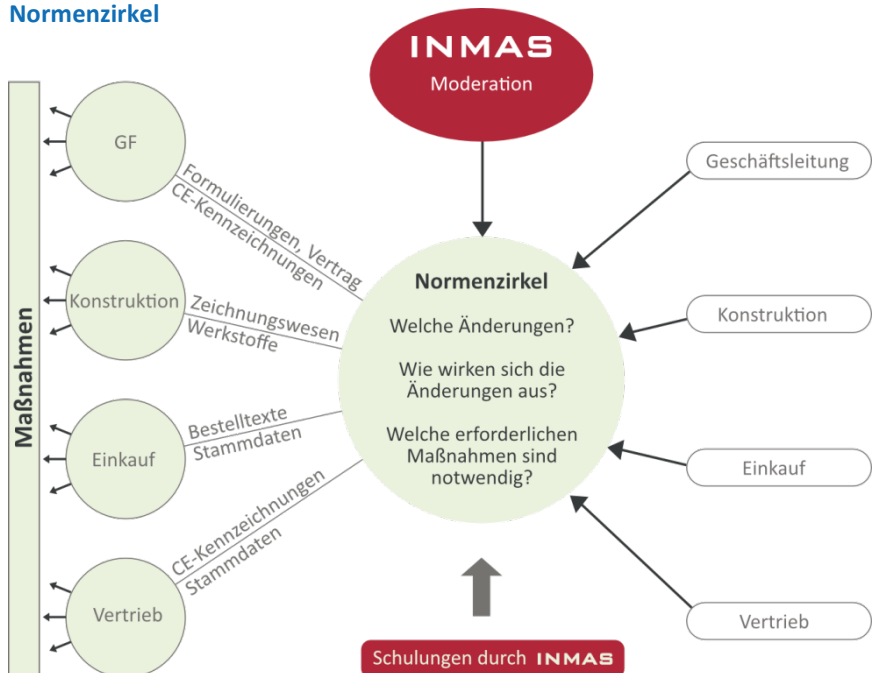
Normenzirkel

INMAS
Moderation

Maßnahmen

GF

Formulierungen, Vertrag
CE-Kennzeichnungen

Konstruktion

Zeichnungswesen
Werkstoffe

Einkauf

Bestelltexte
Stammdaten

Vertrieb

CE-Kennzeichnungen
Stammdaten

Normenzirkel

Welche Änderungen?

Wie wirken sich die Änderungen aus?

Welche erforderlichen Maßnahmen sind notwendig?

Geschäftsleitung

Konstruktion

Einkauf

Vertrieb

Schulungen durch INMAS